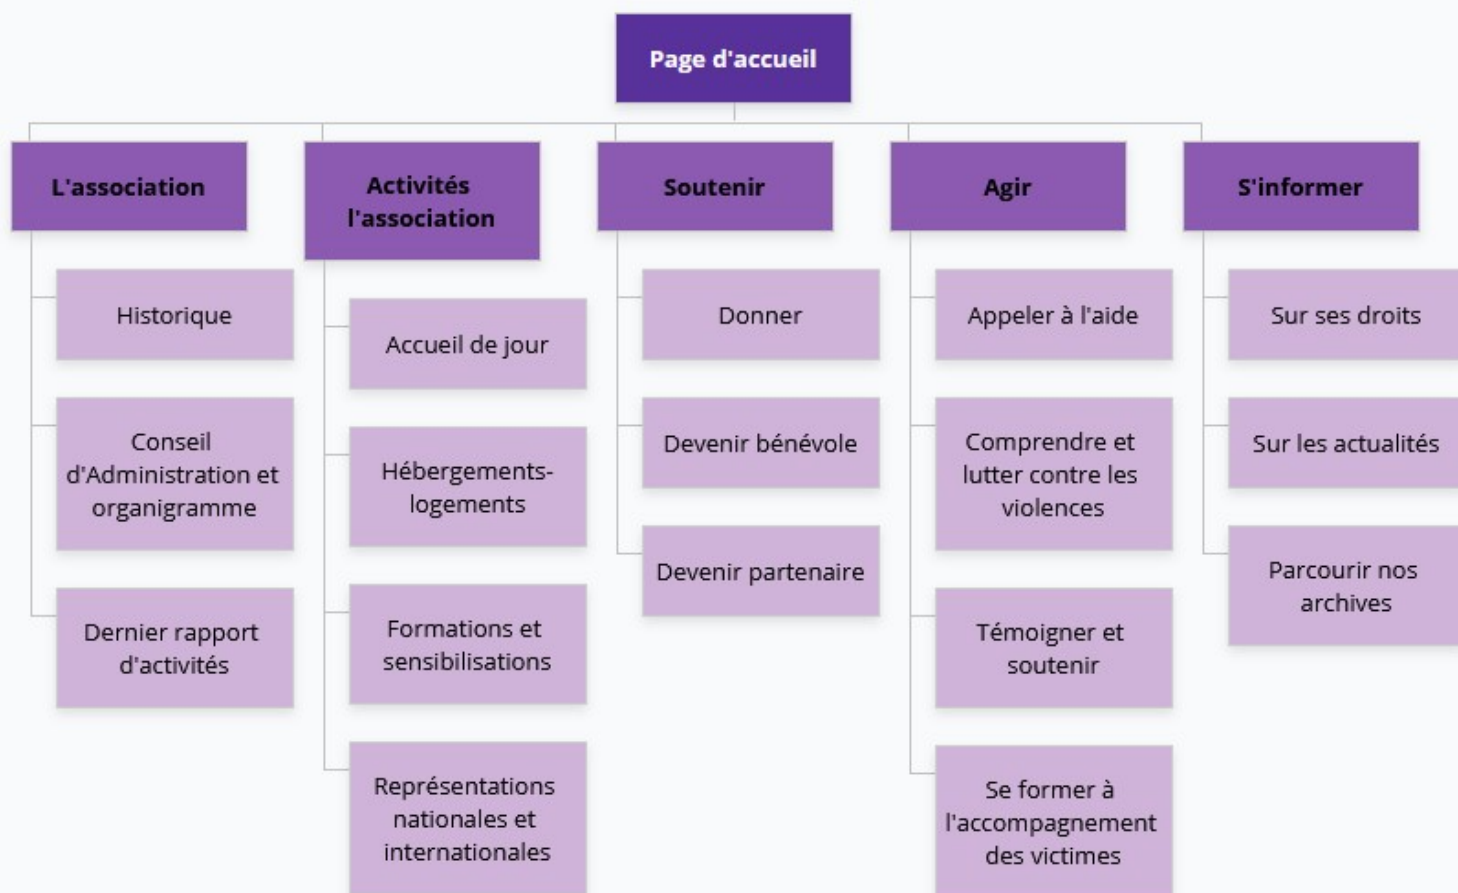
Page d'accueil

L'association

Historique

Conseil d'Administration et organigramme

Dernier rapport d'activités

Activités l'association

Accueil de jour

Hébergements-logements

Formations et sensibilisations

Représentations nationales et internationales

Soutenir

Donner

Devenir bénévole

Devenir partenaire

Agir

Appeler à l'aide

Comprendre et lutter contre les violences

Témoigner et soutenir

Se former à l'accompagnement des victimes

S'informer

Sur ses droits

Sur les actualités

Parcourir nos archives